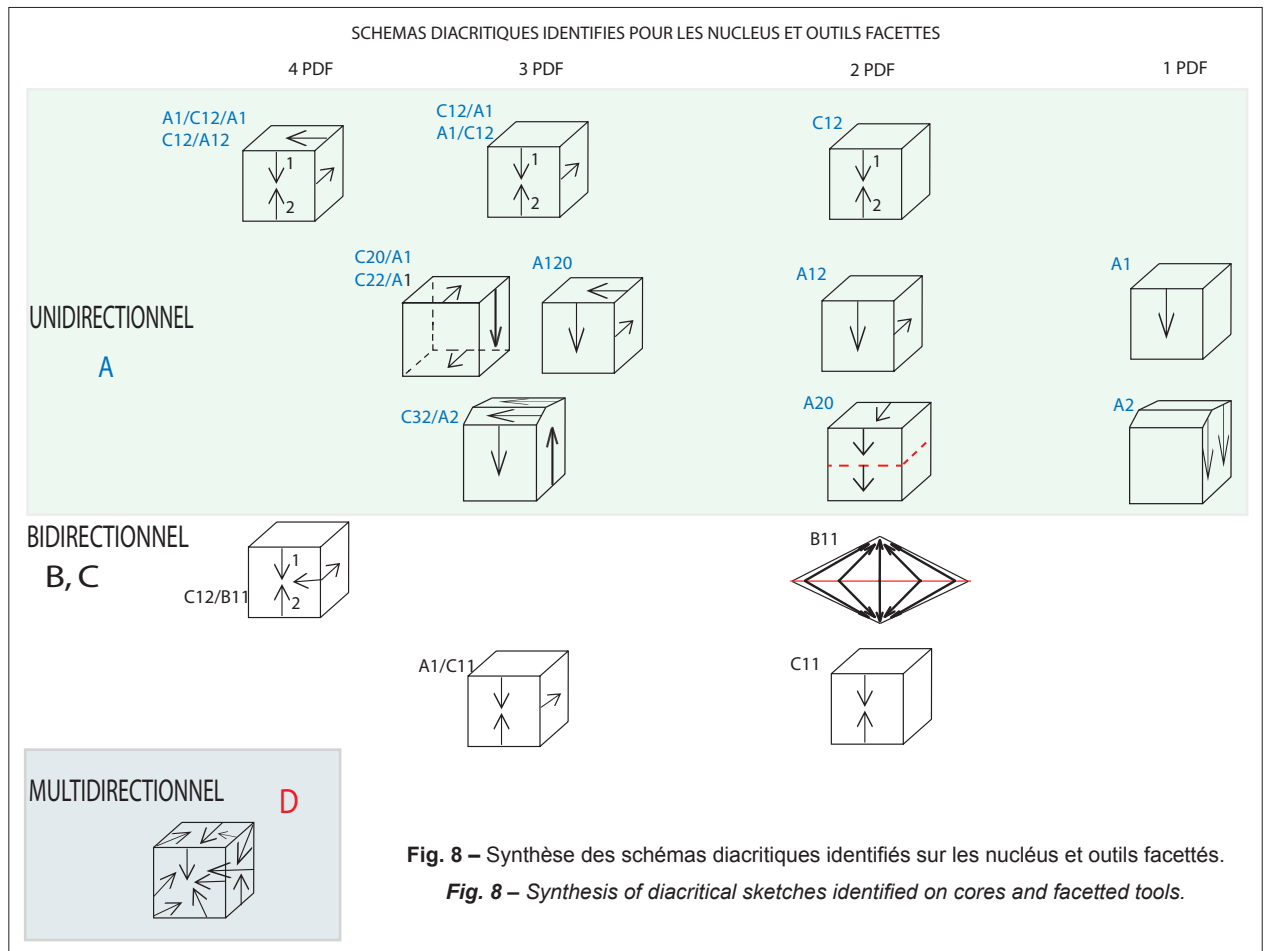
SCHEMAS DIACRITIQUES IDENTIFIES POUR LES NUCLEUS ET OUTILS FACETTES

4 PDF

3 PDF

2 PDF

1 PDF

A1/C12/A1
C12/A12

1

2

C12/A1
A1/C12

1

2

C12

1

2

C20/A1
C22/A1

A120

A12

A1

UNIDIRECTIONNEL

A

C32/A2

A20

A2

BIDIRECTIONNEL

B, C

1

2

C12/B11

B11

A1/C11

C11

MULTIDIRECTIONNEL

D

**Fig. 8 –** Synthèse des schémas diacritiques identifiés sur les nucléus et outils facettés.

***Fig. 8 –*** *Synthesis of diacritical sketches identified on cores and facetted tools.*